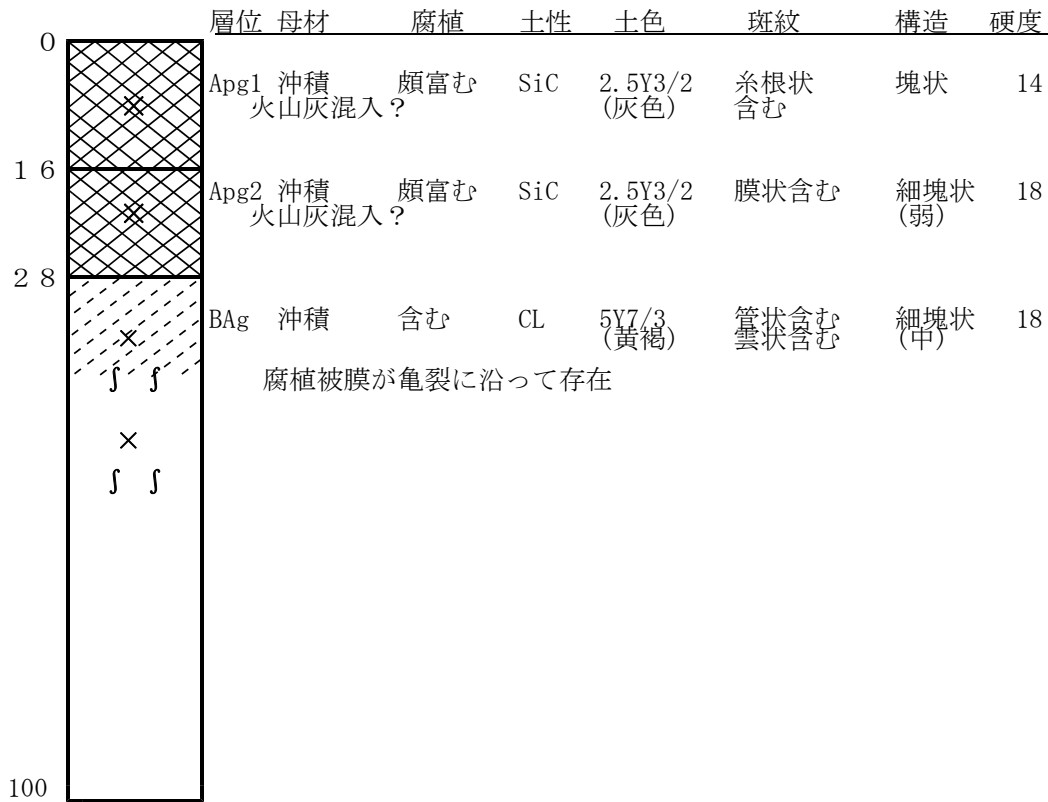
0
16
28
100

| 層位 | 母材 | 腐植 | 土性 | 土色 | 斑紋 | 構造 | 硬度 |
|---|---|---|---|---|---|---|---|
| Apg1 | 沖積 火山灰混入? | 頗富む | SiC | 2.5Y3/2 (灰色) | 糸根状含む | 塊状 | 14 |
| Apg2 | 沖積 火山灰混入? | 頗富む | SiC | 2.5Y3/2 (灰色) | 膜状含む | 細塊状 (弱) | 18 |
| BAg | 沖積 | 含む | CL | 5Y7/3 (黄褐) | 管状含む 雲状含む | 細塊状 (中) | 18 |

腐植被膜が亀裂に沿って存在